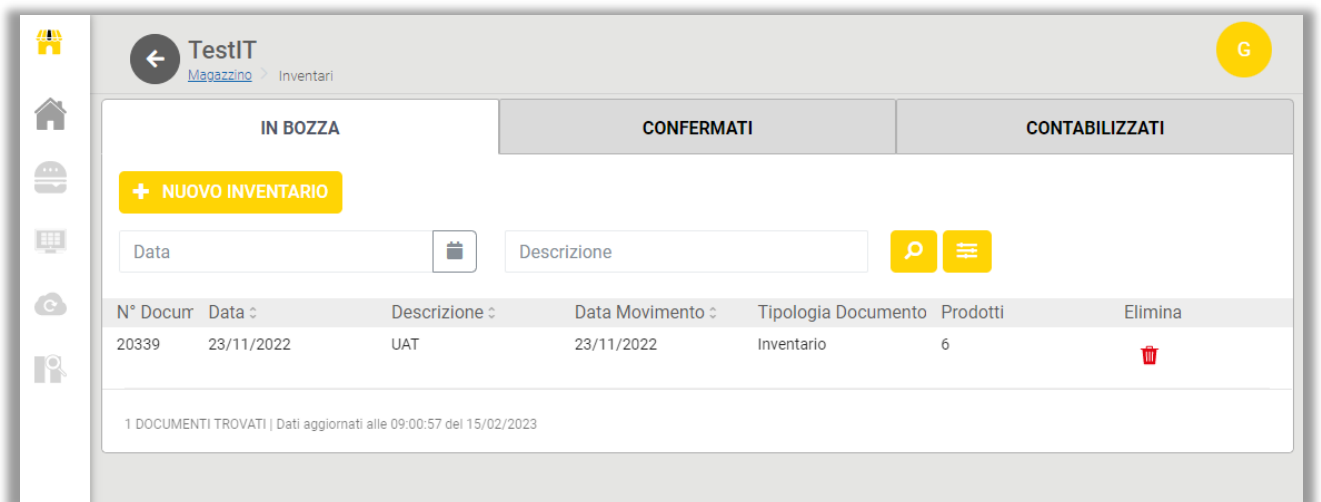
TestIT
Magazzino > Inventari

G

IN BOZZA | CONFERMATI | CONTABILIZZATI

+ NUOVO INVENTARIO

Data

Descrizione

| N° Docum | Data | Descrizione | Data Movimento | Tipologia Documento | Prodotti | Elimina |
|---|---|---|---|---|---|---|
| 20339 | 23/11/2022 | UAT | 23/11/2022 | Inventario | 6 | |

1 DOCUMENTI TROVATI | Dati aggiornati alle 09:00:57 del 15/02/2023